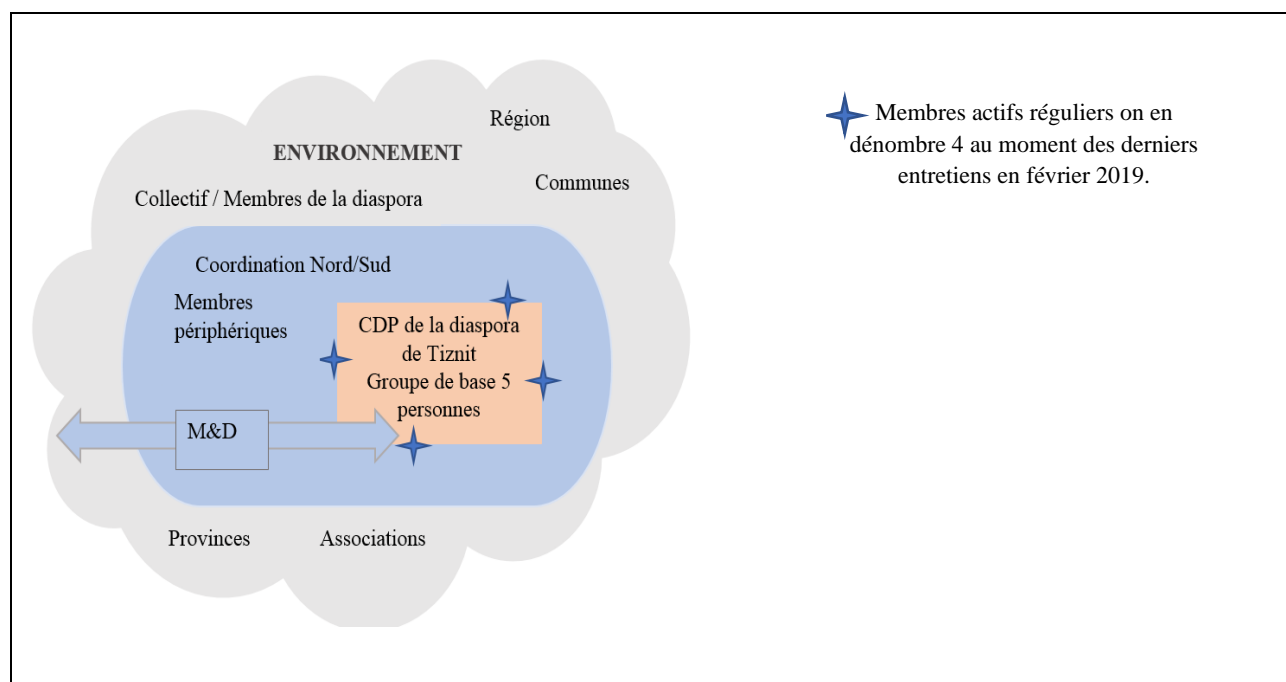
Région

ENVIRONNEMENT

Communes

Collectif / Membres de la diaspora

Coordination Nord/Sud

Membres périphériques

CDP de la diaspora de Tiznit
Groupe de base 5 personnes

M&D

Provinces

Associations

Membres actifs réguliers on en dénombre 4 au moment des derniers entretiens en février 2019.